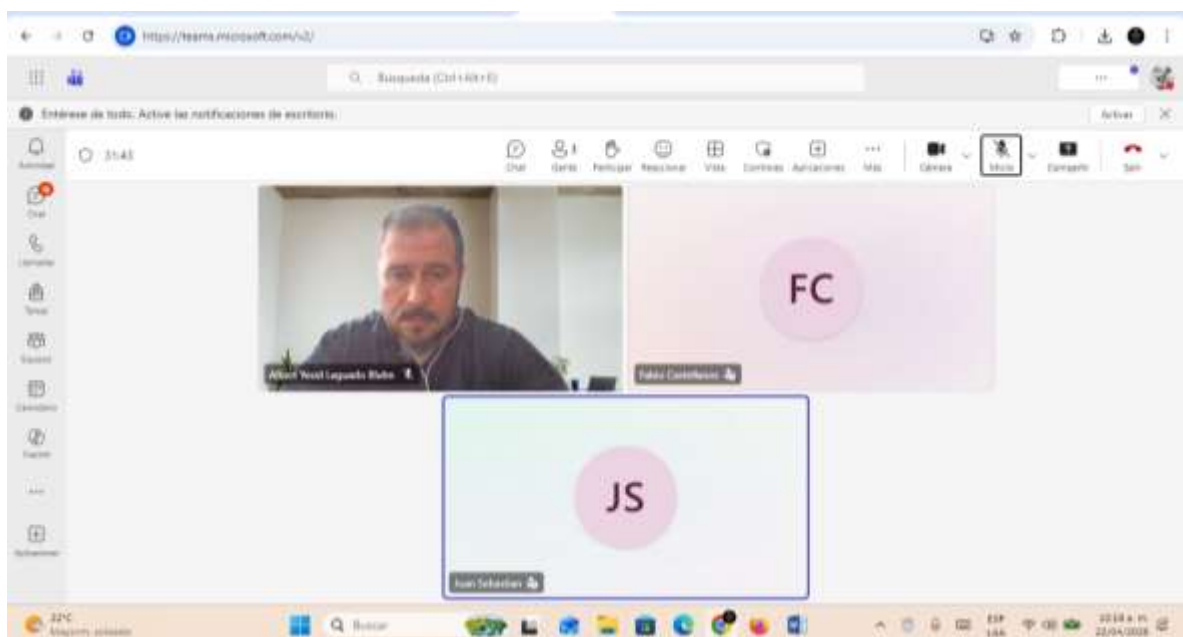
https://teams.microsoft.com/v2/

Búsqueda (Ctrl+Alt+E)

Entérese de todo. Active las notificaciones de escritorio.

Activar

Actividad

Chat

Llamadas

Teams

Equipos

Calendario

OneDrive

Aplicaciones

31:43

Chat

Gente

Participar

Reaccionar

Vista

Controles

Aplicaciones

Más

Cámara

Micro

Compartir

Salir

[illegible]

FC

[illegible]

JS

Juan Sebastian

22°C

Mayormente soleado

Buscar

ESP

LAA

10:18 a. m.

22/04/2024